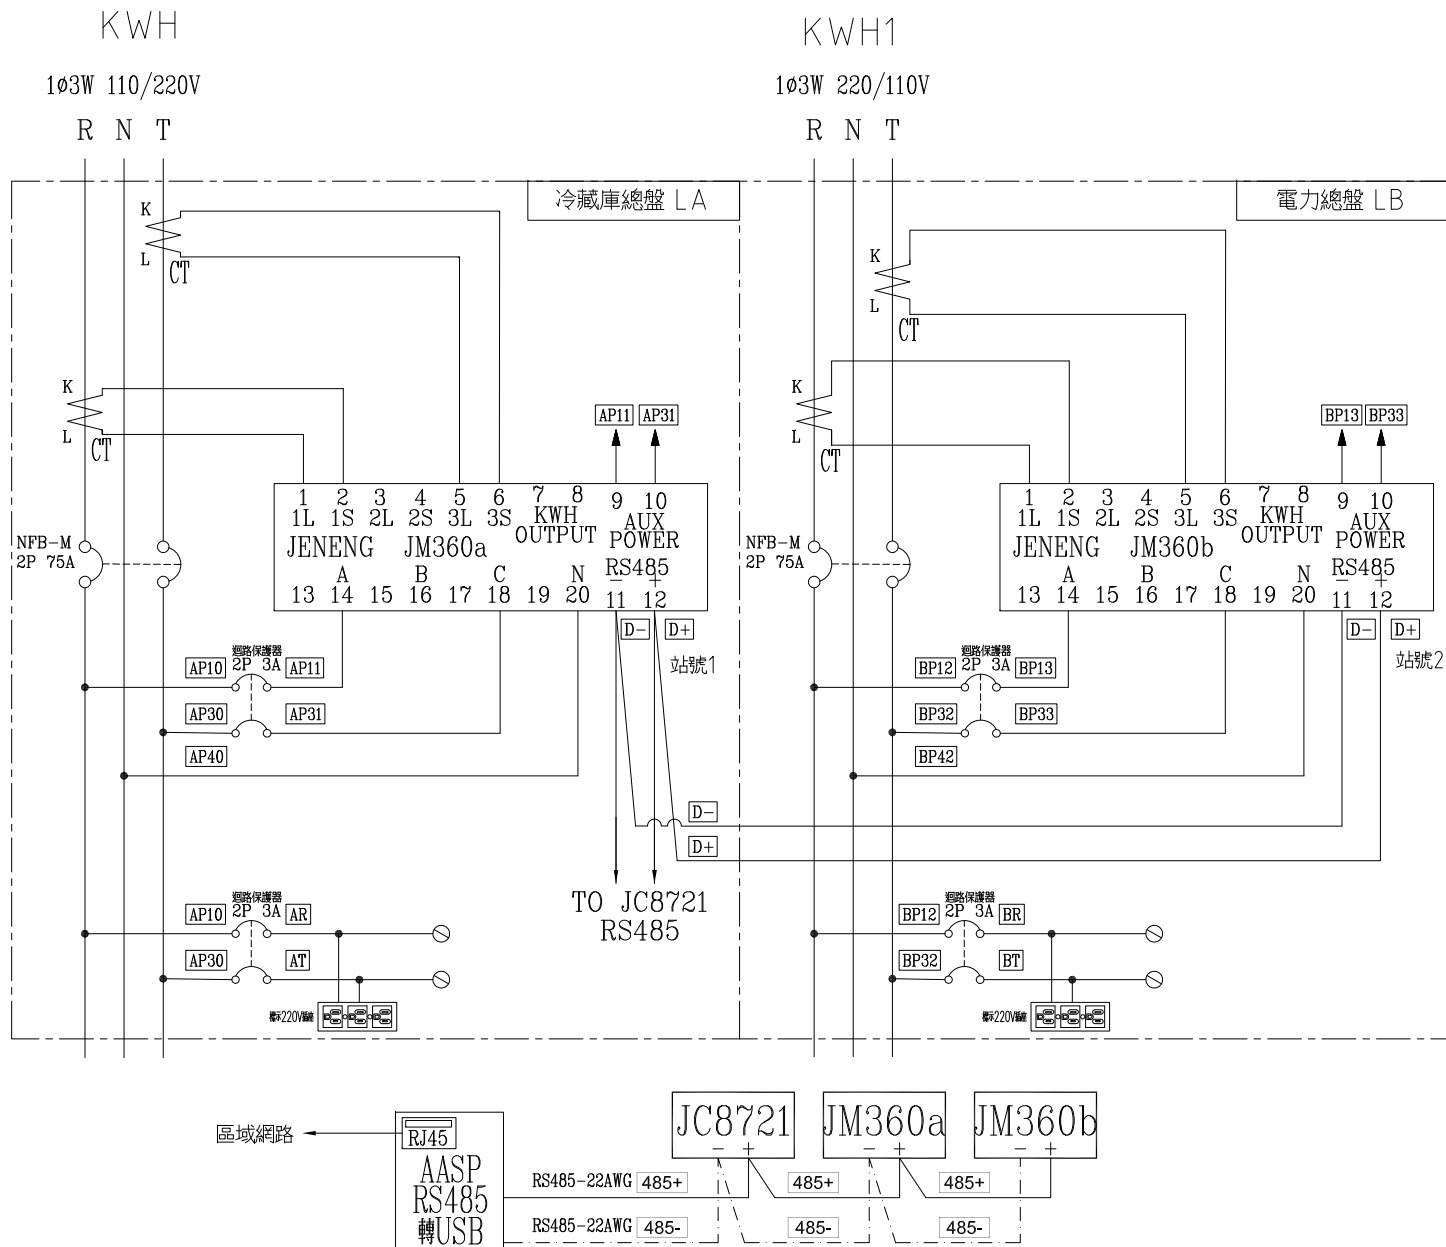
KWH

1ø3W 110/220V

R N T

冷藏庫總盤 LA

K
L
CT

K
L
CT

AP11 AP31

1 2 3 4 5 6 7 8 9 10
1L 1S 2L 2S 3L 3S KWH OUTPUT AUX POWER
JENENG JM360a
RS485
A B C N − +
13 14 15 16 17 18 19 20 11 12

NFB-M
2P 75A

D− D+
站號1

迴路保護器
AP10 2P 3A AP11
AP30 AP31
AP40

D−
D+

TO JC8721
RS485

迴路保護器
AP10 2P 3A AR
AP30 AT

210V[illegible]

KWH1

1ø3W 220/110V

R N T

電力總盤 LB

K
L
CT

K
L
CT

BP13 BP33

1 2 3 4 5 6 7 8 9 10
1L 1S 2L 2S 3L 3S KWH OUTPUT AUX POWER
JENENG JM360b
RS485
A B C N − +
13 14 15 16 17 18 19 20 11 12

NFB-M
2P 75A

D− D+
站號2

迴路保護器
BP12 2P 3A BP13
BP32 BP33
BP42

迴路保護器
BP12 2P 3A BR
BP32 BT

210V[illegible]

區域網路
RJ45
AASP
RS485
轉USB

RS485-22AWG 485+
RS485-22AWG 485-

JC8721
− +
JM360a
− +
JM360b
− +

485+ 485+
485- 485-